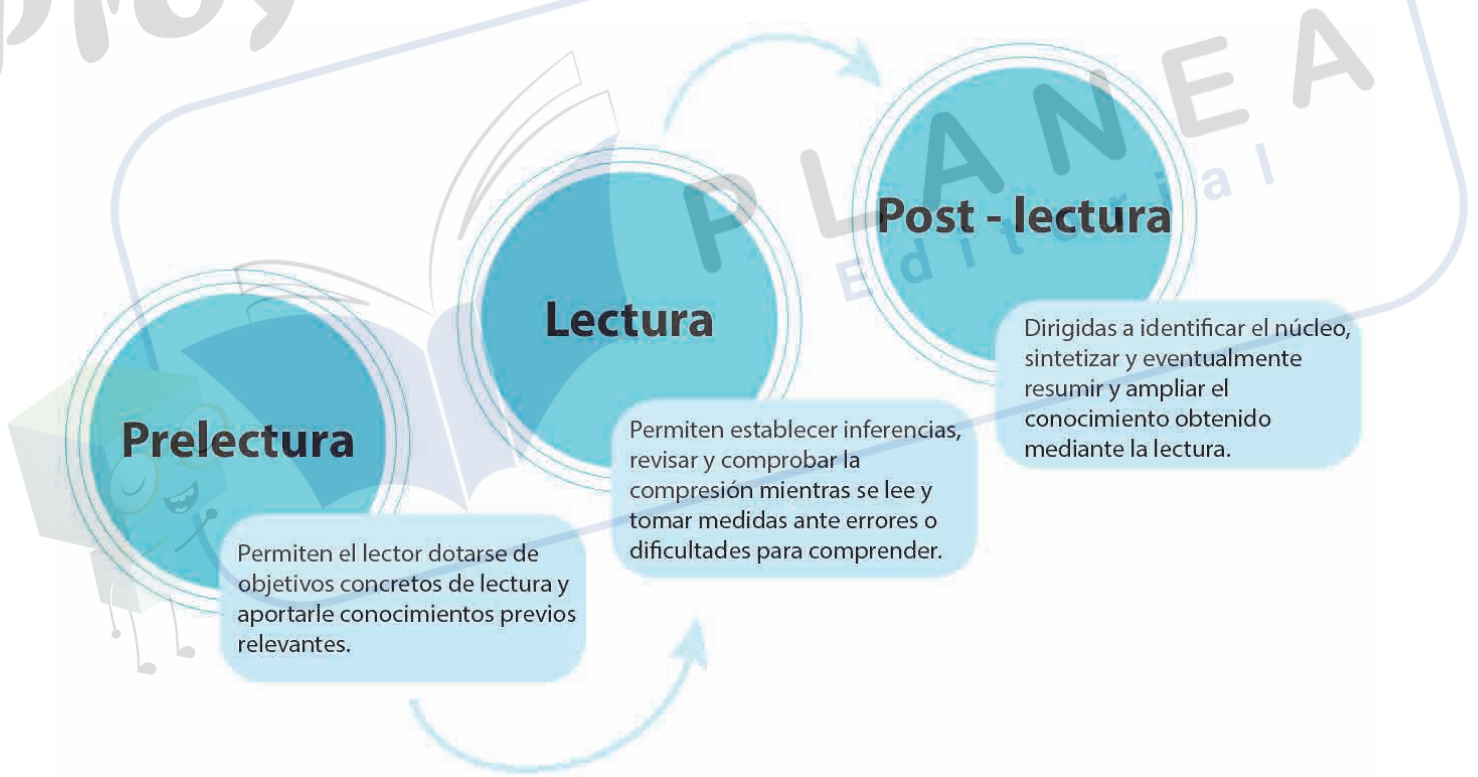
PLANEA
Editorial

Prelectura

Permiten el lector dotarse de objetivos concretos de lectura y aportarle conocimientos previos relevantes.

Lectura

Permiten establecer inferencias, revisar y comprobar la compresión mientras se lee y tomar medidas ante errores o dificultades para comprender.

Post - lectura

Dirigidas a identificar el núcleo, sintetizar y eventualmente resumir y ampliar el conocimiento obtenido mediante la lectura.